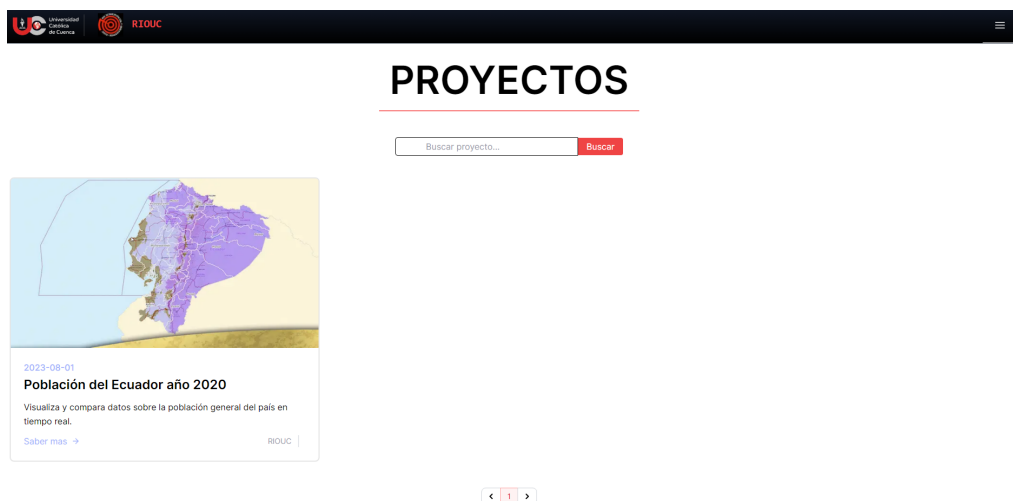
UC Universidad Católica de Cuenca RIOUC

PROYECTOS

Buscar proyecto... Buscar

2023-08-01
Población del Ecuador año 2020

Visualiza y compara datos sobre la población general del país en tiempo real.

Saber mas →
RIOUC

‹ 1 ›